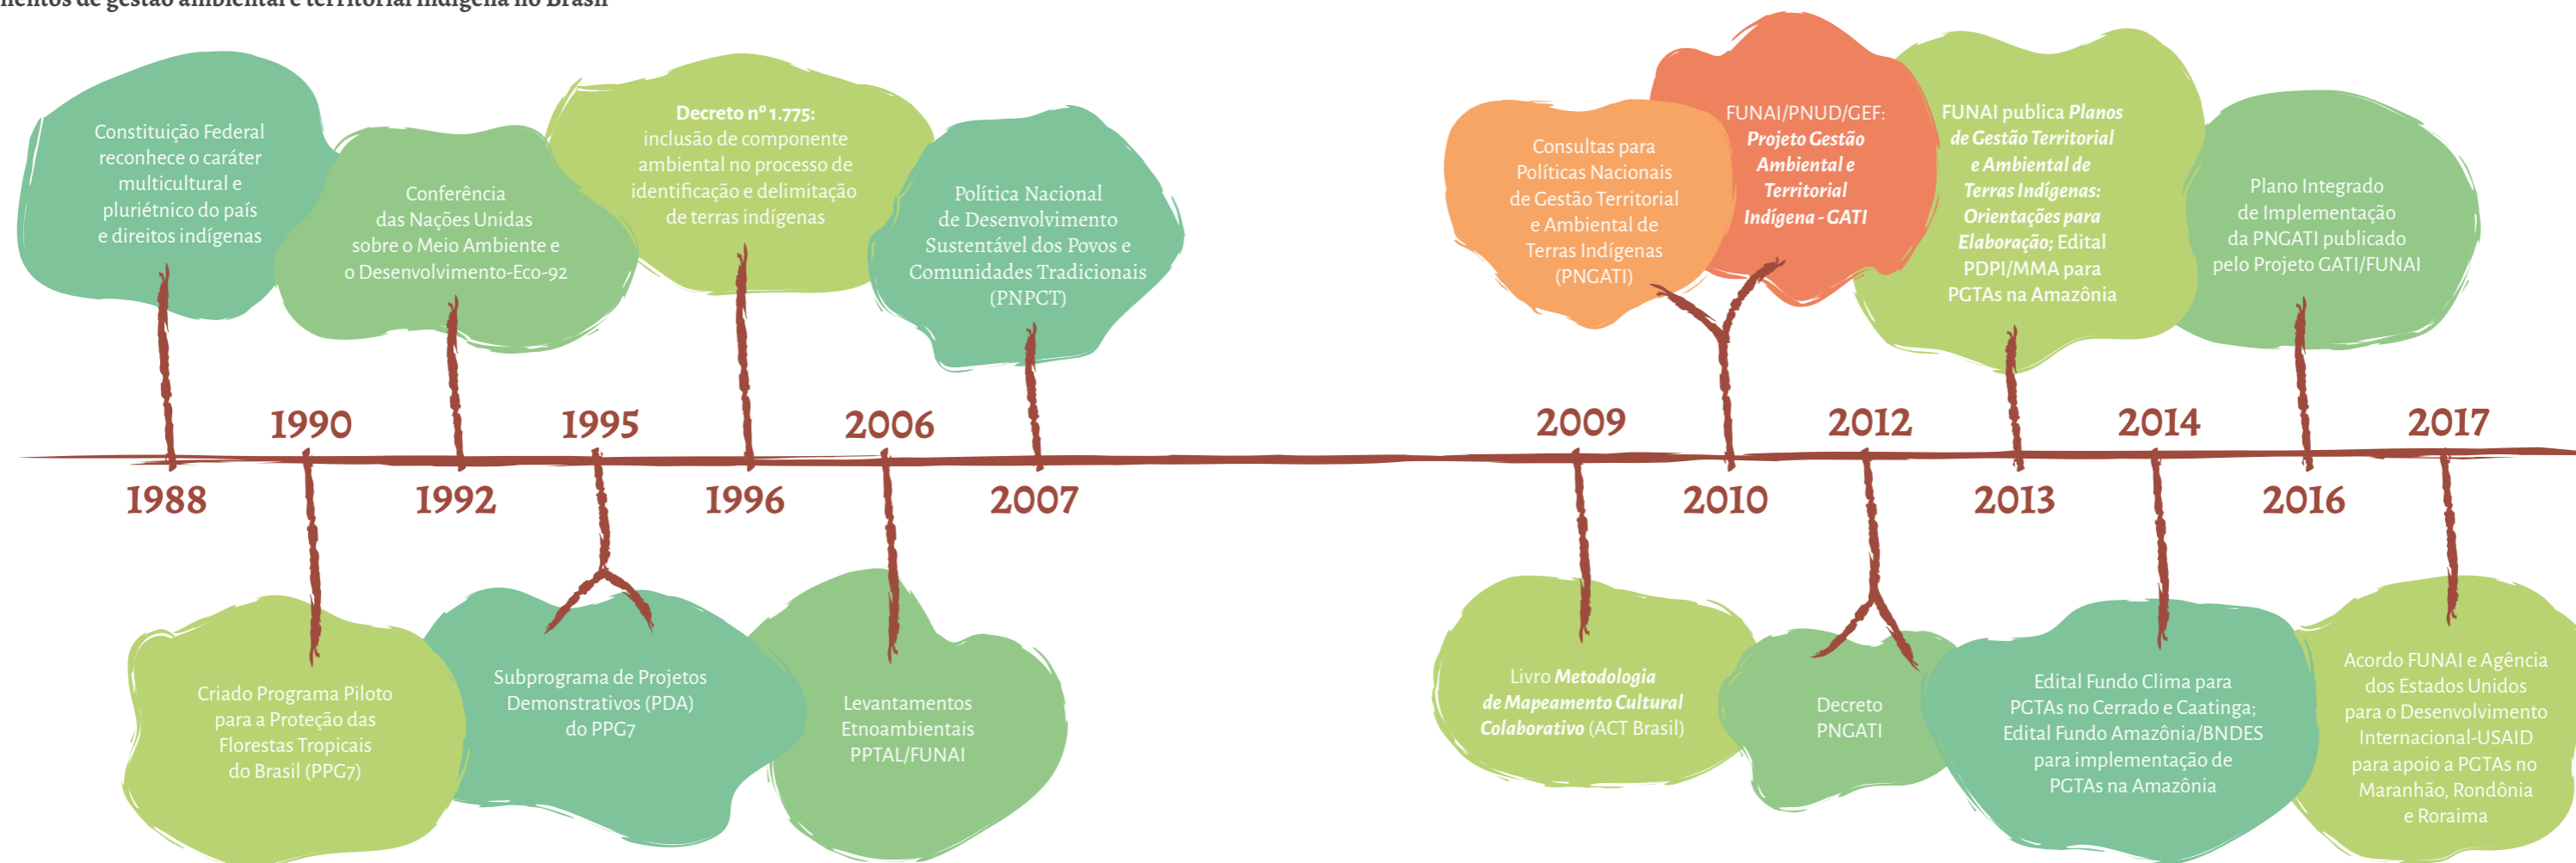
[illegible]entos de gestão ambiental e territorial indígena no Brasil

Constituição Federal reconhece o caráter multicultural e pluriétnico do país e direitos indígenas

Conferência das Nações Unidas sobre o Meio Ambiente e o Desenvolvimento-Eco-92

**Decreto nº 1.775:** inclusão de componente ambiental no processo de identificação e delimitação de terras indígenas

Política Nacional de Desenvolvimento Sustentável dos Povos e Comunidades Tradicionais (PNPCT)

Consultas para Políticas Nacionais de Gestão Territorial e Ambiental de Terras Indígenas (PNGATI)

FUNAI/PNUD/GEF: ***Projeto Gestão Ambiental e Territorial Indígena - GATI***

FUNAI publica ***Planos de Gestão Territorial e Ambiental de Terras Indígenas: Orientações para Elaboração;*** Edital PDPI/MMA para PGTAs na Amazônia

Plano Integrado de Implementação da PNGATI publicado pelo Projeto GATI/FUNAI

1990 1995 2006 2009 2012 2014 2017

1988 1992 1996 2007 2010 2013 2016

Criado Programa Piloto para a Proteção das Florestas Tropicais do Brasil (PPG7)

Subprograma de Projetos Demonstrativos (PDA) do PPG7

Levantamentos Etnoambientais PPTAL/FUNAI

Livro ***Metodologia de Mapeamento Cultural Colaborativo*** (ACT Brasil)

Decreto PNGATI

Edital Fundo Clima para PGTAs no Cerrado e Caatinga; Edital Fundo Amazônia/BNDES para implementação de PGTAs na Amazônia

Acordo FUNAI e Agência dos Estados Unidos para o Desenvolvimento Internacional-USAID para apoio a PGTAs no Maranhão, Rondônia e Roraima